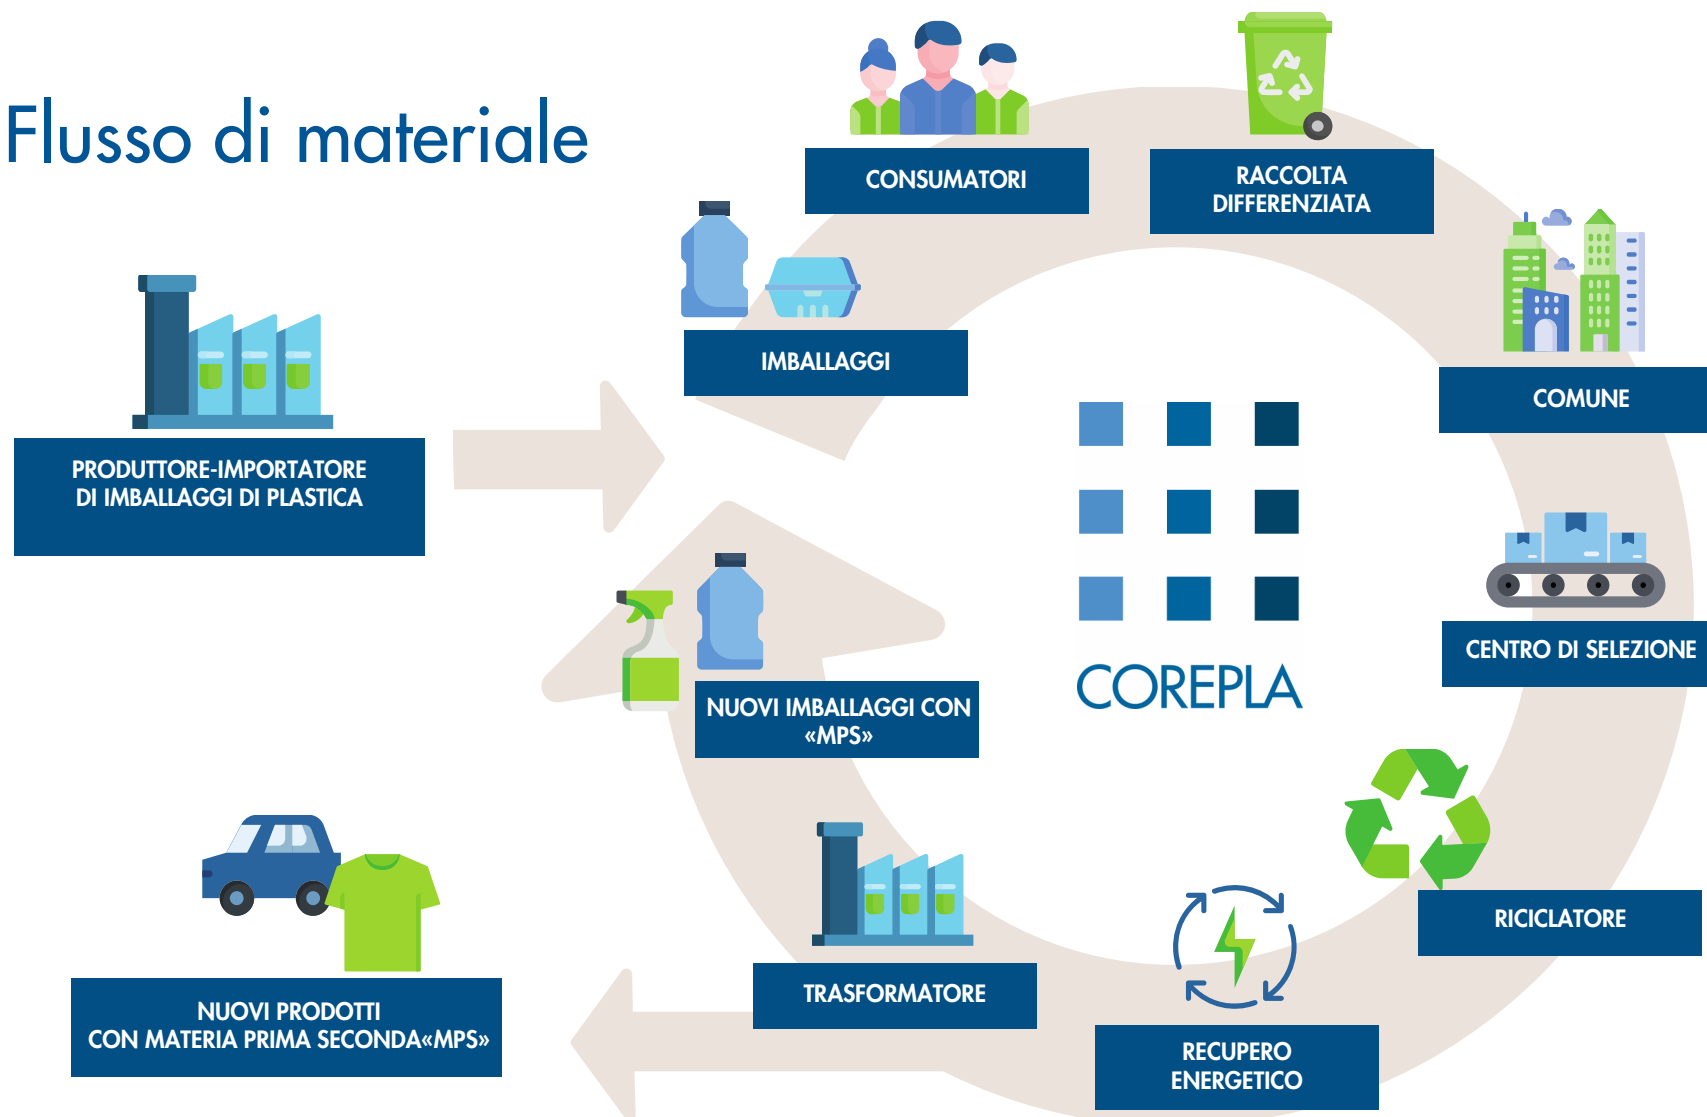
Flusso di materiale

CONSUMATORI

RACCOLTA DIFFERENZIATA

IMBALLAGGI

COMUNE

PRODUTTORE-IMPORTATORE DI IMBALLAGGI DI PLASTICA

CENTRO DI SELEZIONE

NUOVI IMBALLAGGI CON «MPS»

COREPLA

RICICLATORE

NUOVI PRODOTTI CON MATERIA PRIMA SECONDA«MPS»

TRASFORMATORE

RECUPERO ENERGETICO